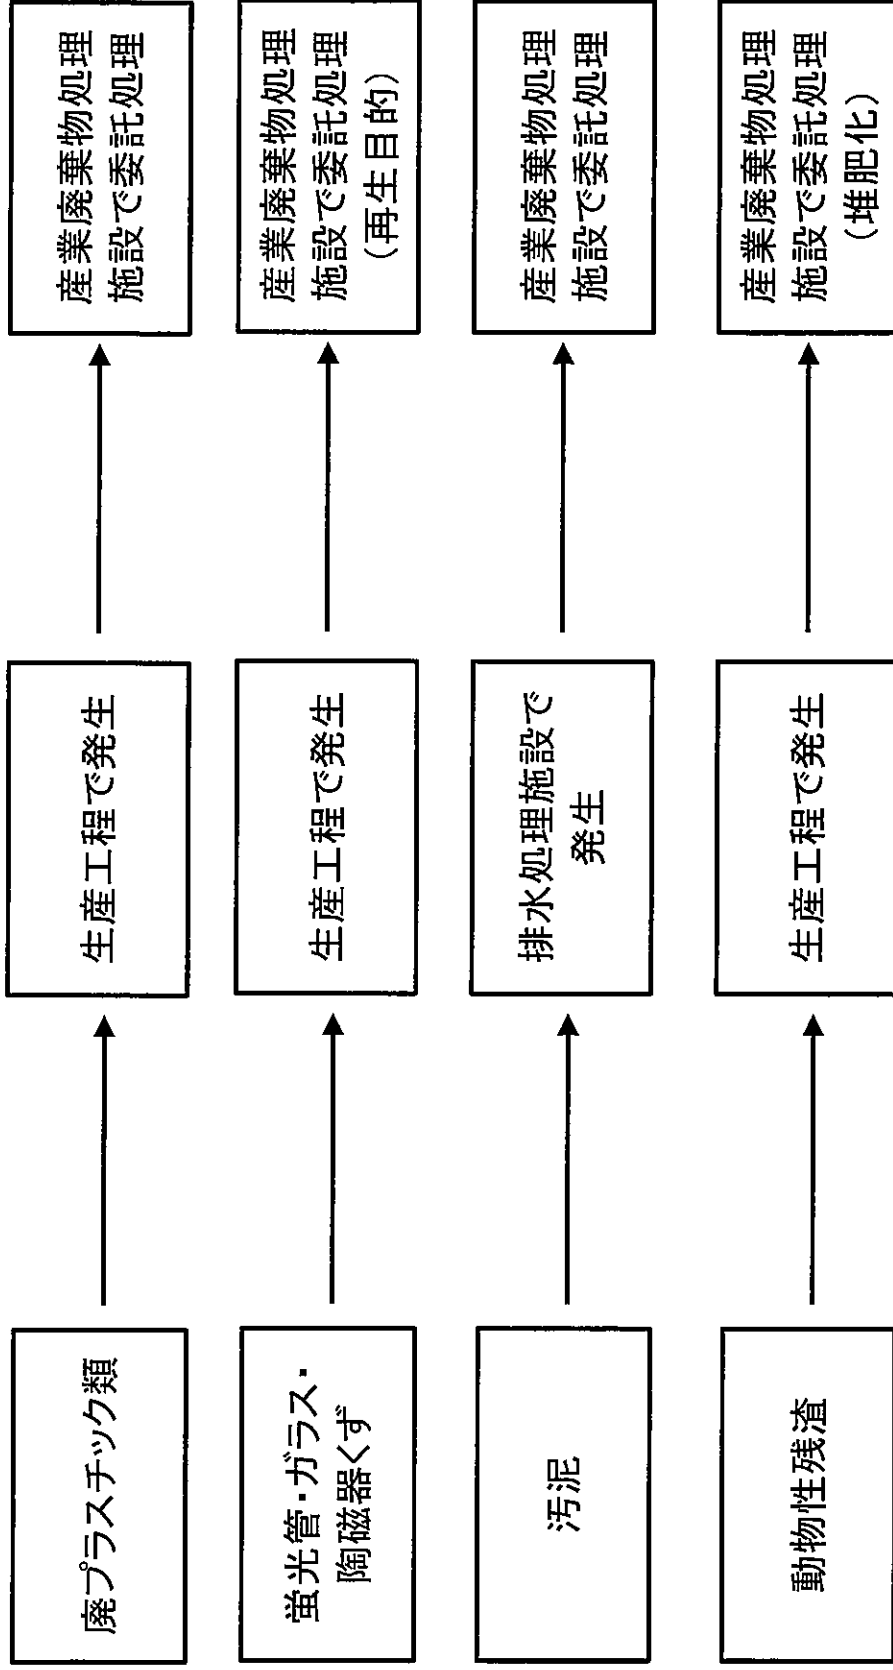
廃プラスチック類

生産工程で発生

産業廃棄物処理施設で委託処理

蛍光管・ガラス・陶磁器くず

生産工程で発生

産業廃棄物処理施設で委託処理（再生目的）

汚泥

排水処理施設で発生

産業廃棄物処理施設で委託処理

動物性残渣

生産工程で発生

産業廃棄物処理施設で委託処理（堆肥化）